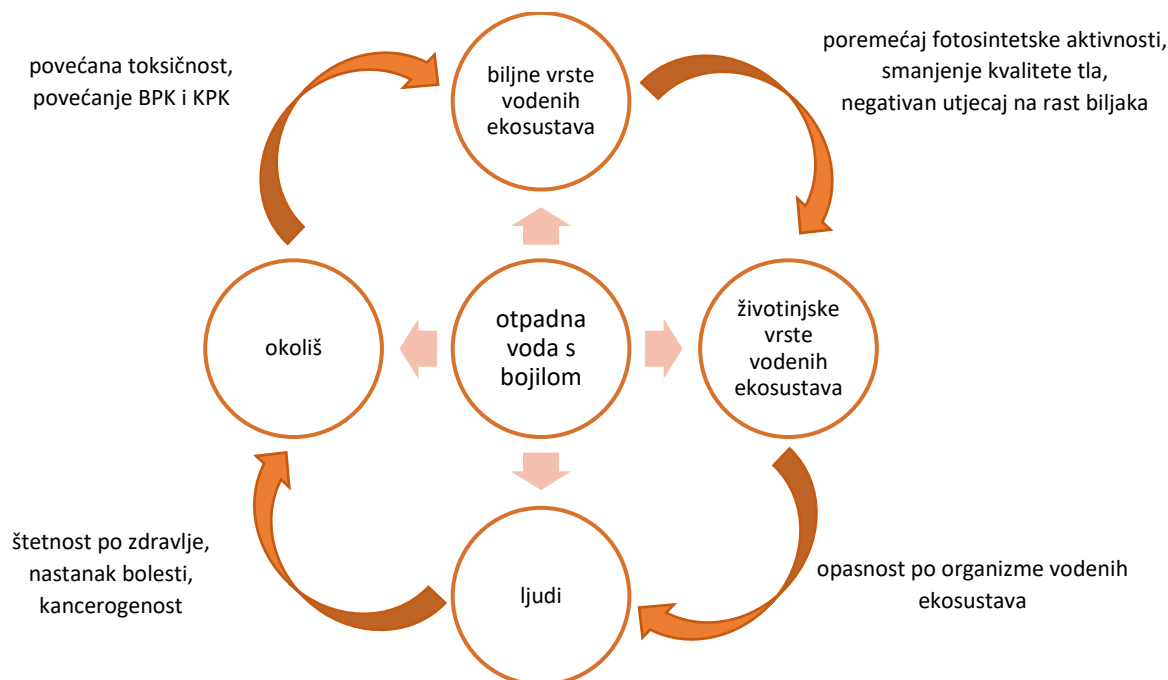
povećana toksičnost, povećanje BPK i KPK

biljne vrste vodenih ekosustava

poremećaj fotosintetske aktivnosti, smanjenje kvalitete tla, negativan utjecaj na rast biljaka

okoliš

otpadna voda s bojilom

životinjske vrste vodenih ekosustava

štetnost po zdravlje, nastanak bolesti, kancerogenost

ljudi

opasnost po organizme vodenih ekosustava